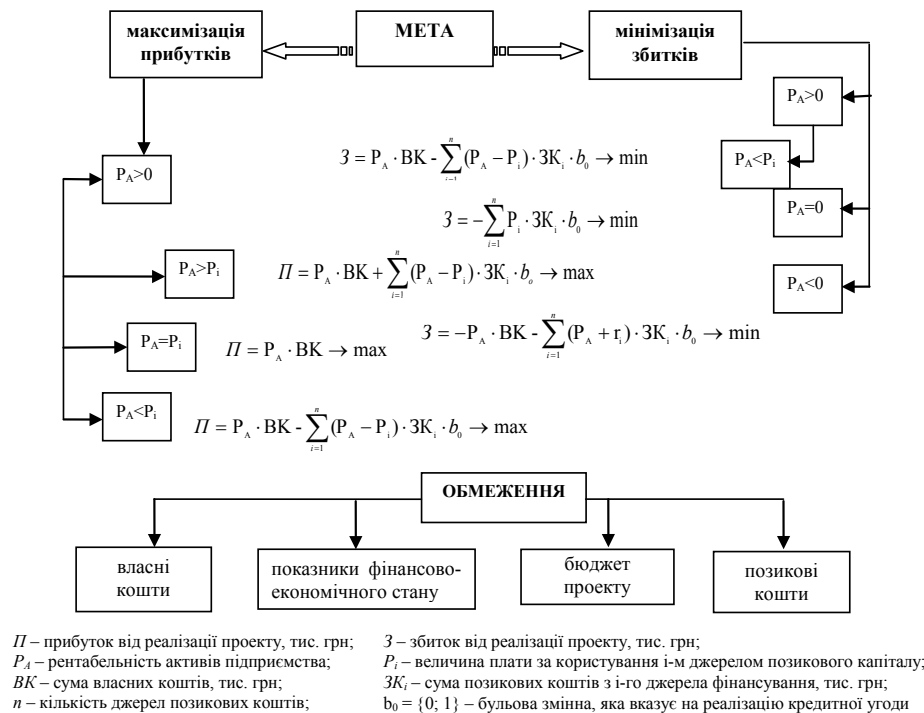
максимізація прибутків

МЕТА

мінімізація збитків

$P_A>0$

$P_A>P_i$

$P_A=P_i$

$P_A<P_i$

$P_A>0$

$P_A<P_i$

$P_A=0$

$P_A<0$

$З = P_A \cdot ВК - \sum_{i=1}^{n}(P_A - P_i) \cdot ЗК_i \cdot b_0 \to \min$

$З = -\sum_{i=1}^{n} P_i \cdot ЗК_i \cdot b_0 \to \min$

$П = P_A \cdot ВК + \sum_{i=1}^{n}(P_A - P_i) \cdot ЗК_i \cdot b_o \to \max$

$З = -P_A \cdot ВК - \sum_{i=1}^{n}(P_A + r_i) \cdot ЗК_i \cdot b_0 \to \min$

$П = P_A \cdot ВК \to \max$

$П = P_A \cdot ВК - \sum_{i=1}^{n}(P_A - P_i) \cdot ЗК_i \cdot b_0 \to \max$

ОБМЕЖЕННЯ

власні кошти

показники фінансово-економічного стану

бюджет проекту

позикові кошти

$П$ – прибуток від реалізації проекту, тис. грн;
$P_A$ – рентабельність активів підприємства;
$ВК$ – сума власних коштів, тис. грн;
$n$ – кількість джерел позикових коштів;

$З$ – збиток від реалізації проекту, тис. грн;
$P_i$ – величина плати за користування і-м джерелом позикового капіталу;
$ЗК_i$ – сума позикових коштів з і-го джерела фінансування, тис. грн;
$b_0 = \{0; 1\}$ – булева змінна, яка вказує на реалізацію кредитної угоди